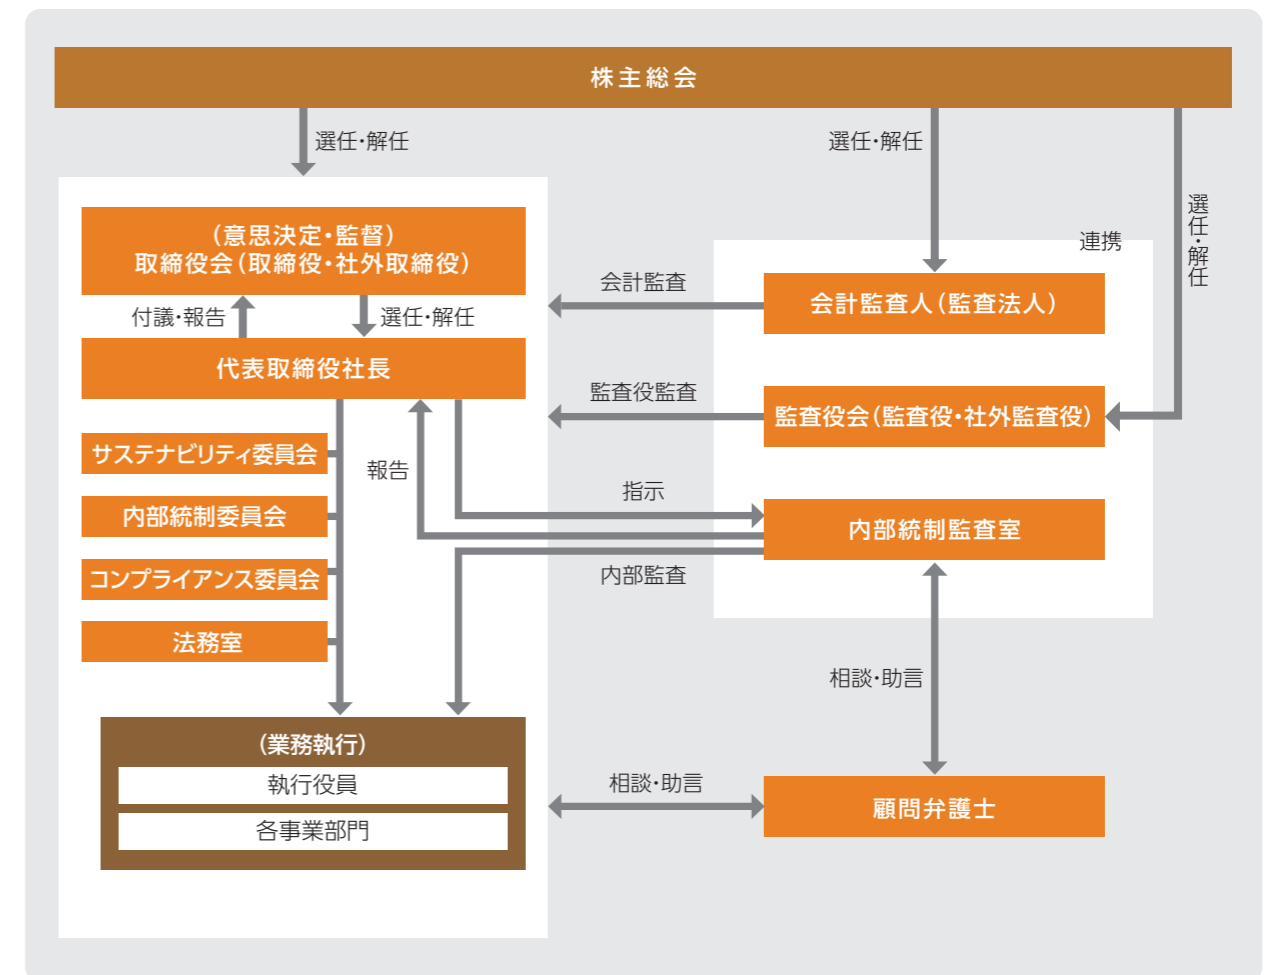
株主総会

選任・解任

選任・解任

選任・解任

連携

（意思決定・監督）
取締役会（取締役・社外取締役）

会計監査

会計監査人（監査法人）

付議・報告

選任・解任

代表取締役社長

監査役監査

監査役会（監査役・社外監査役）

サステナビリティ委員会

報告

内部統制委員会

指示

内部統制監査室

コンプライアンス委員会

内部監査

法務室

相談・助言

（業務執行）
執行役員
各事業部門

相談・助言

顧問弁護士